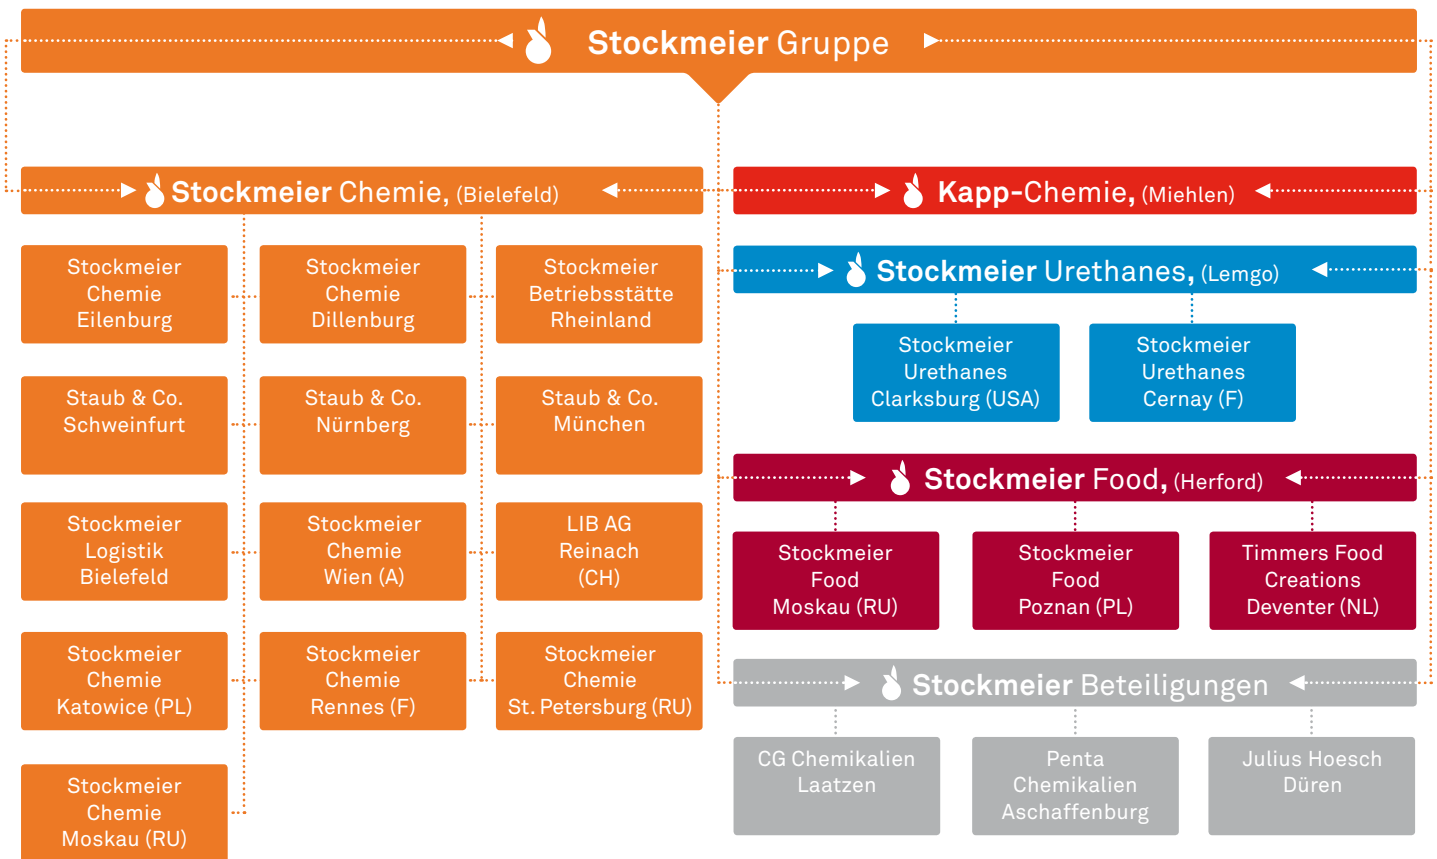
Stockmeier Gruppe

Stockmeier Chemie, (Bielefeld)

Stockmeier Chemie Eilenburg

Stockmeier Chemie Dillenburg

Stockmeier Betriebsstätte Rheinland

Staub & Co. Schweinfurt

Staub & Co. Nürnberg

Staub & Co. München

Stockmeier Logistik Bielefeld

Stockmeier Chemie Wien (A)

LIB AG Reinach (CH)

Stockmeier Chemie Katowice (PL)

Stockmeier Chemie Rennes (F)

Stockmeier Chemie St. Petersburg (RU)

Stockmeier Chemie Moskau (RU)

Kapp-Chemie, (Miehlen)

Stockmeier Urethanes, (Lemgo)

Stockmeier Urethanes Clarksburg (USA)

Stockmeier Urethanes Cernay (F)

Stockmeier Food, (Herford)

Stockmeier Food Moskau (RU)

Stockmeier Food Poznan (PL)

Timmers Food Creations Deventer (NL)

Stockmeier Beteiligungen

CG Chemikalien Laatzen

Penta Chemikalien Aschaffenburg

Julius Hoesch Düren